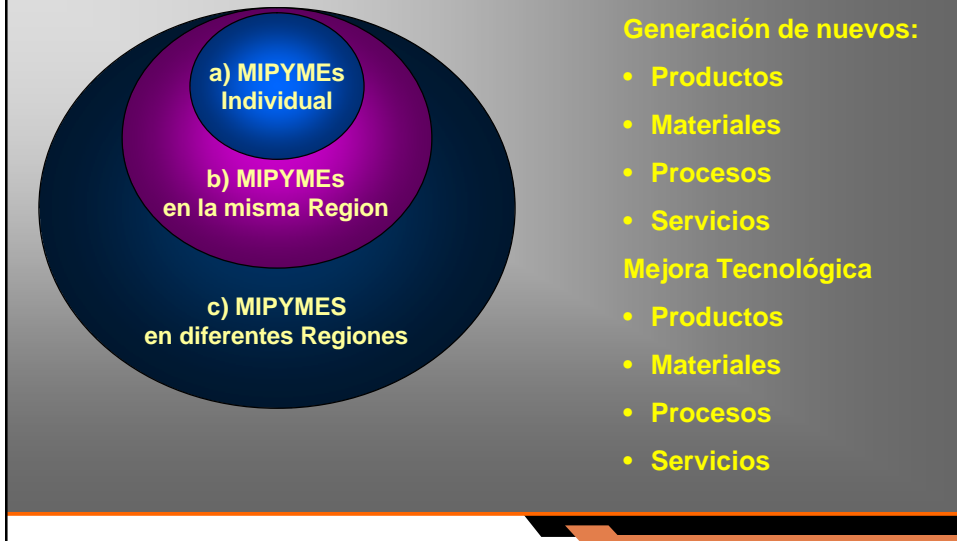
a) MIPYMEs
Individual

b) MIPYMEs
en la misma Region

c) MIPYMES
en diferentes Regiones

Generación de nuevos:

• Productos
• Materiales
• Procesos
• Servicios

Mejora Tecnológica

• Productos
• Materiales
• Procesos
• Servicios